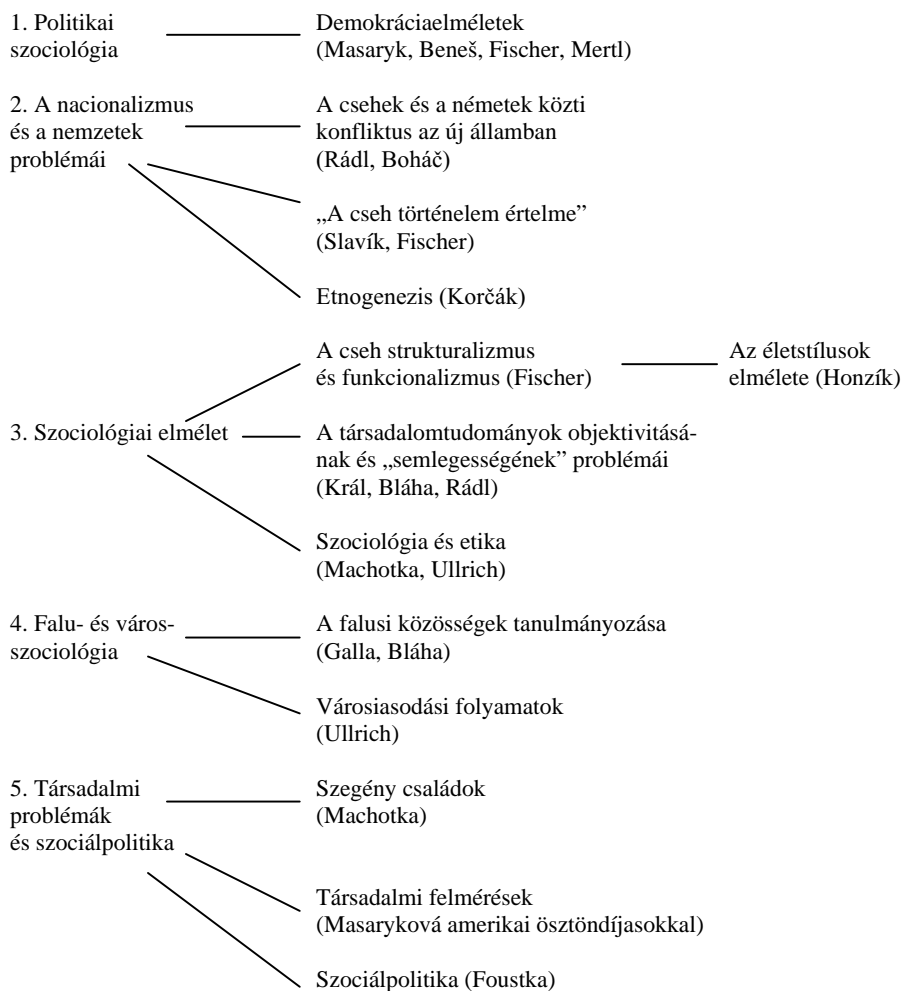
1. Politikai szociológia

Demokráciaelméletek (Masaryk, Beneš, Fischer, Mertl)

2. A nacionalizmus és a nemzetek problémái

A csehek és a németek közti konfliktus az új államban (Rádl, Boháč)

„A cseh történelem értelme” (Slavík, Fischer)

Etnogenezis (Korčák)

A cseh strukturalizmus és funkcionalizmus (Fischer)

Az életstílusok elmélete (Honzík)

3. Szociológiai elmélet

A társadalomtudományok objektivitásának és „semlegességének” problémái (Král, Bláha, Rádl)

Szociológia és etika (Machotka, Ullrich)

4. Falu- és városszociológia

A falusi közösségek tanulmányozása (Galla, Bláha)

Városiasodási folyamatok (Ullrich)

5. Társadalmi problémák és szociálpolitika

Szegény családok (Machotka)

Társadalmi felmérések (Masaryková amerikai ösztöndíjasokkal)

Szociálpolitika (Foustka)